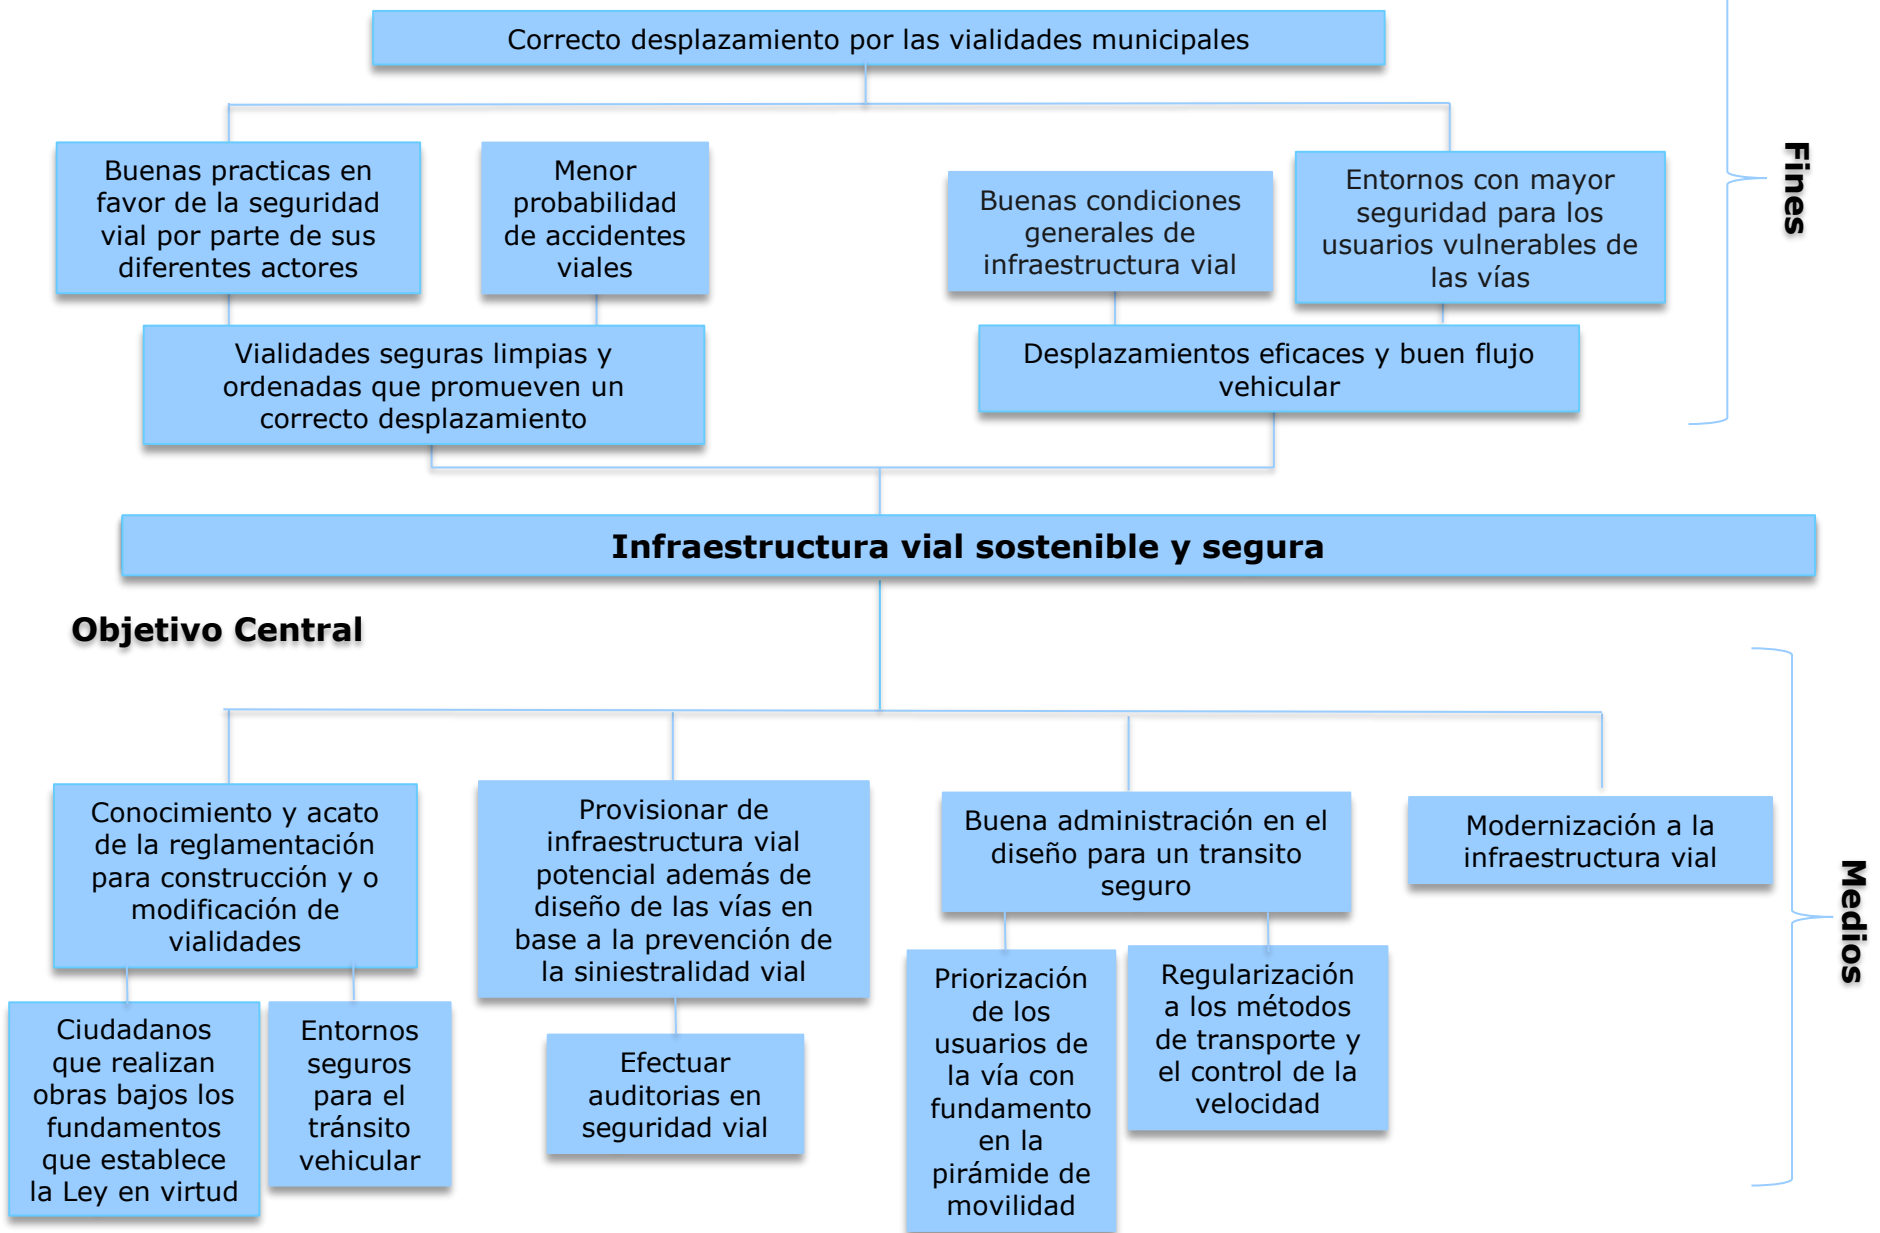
Correcto desplazamiento por las vialidades municipales

Buenas practicas en favor de la seguridad vial por parte de sus diferentes actores

Menor probabilidad de accidentes viales

Buenas condiciones generales de infraestructura vial

Entornos con mayor seguridad para los usuarios vulnerables de las vías

Fines

Vialidades seguras limpias y ordenadas que promueven un correcto desplazamiento

Desplazamientos eficaces y buen flujo vehicular

Infraestructura vial sostenible y segura

Objetivo Central

Conocimiento y acato de la reglamentación para construcción y o modificación de vialidades

Provisionar de infraestructura vial potencial además de diseño de las vías en base a la prevención de la siniestralidad vial

Buena administración en el diseño para un transito seguro

Modernización a la infraestructura vial

Medios

Ciudadanos que realizan obras bajos los fundamentos que establece la Ley en virtud

Entornos seguros para el tránsito vehicular

Efectuar auditorias en seguridad vial

Priorización de los usuarios de la vía con fundamento en la pirámide de movilidad

Regularización a los métodos de transporte y el control de la velocidad